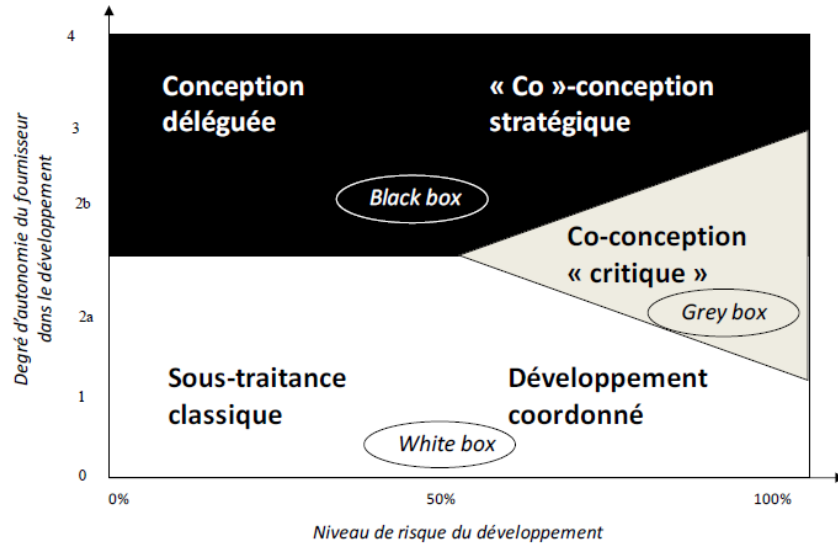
Degré d'autonomie du fournisseur dans le développement

4

3

2b

2a

1

0

Conception déléguée

« Co »-conception stratégique

Black box

Co-conception « critique »

Grey box

Sous-traitance classique

Développement coordonné

White box

0%

50%

100%

Niveau de risque du développement